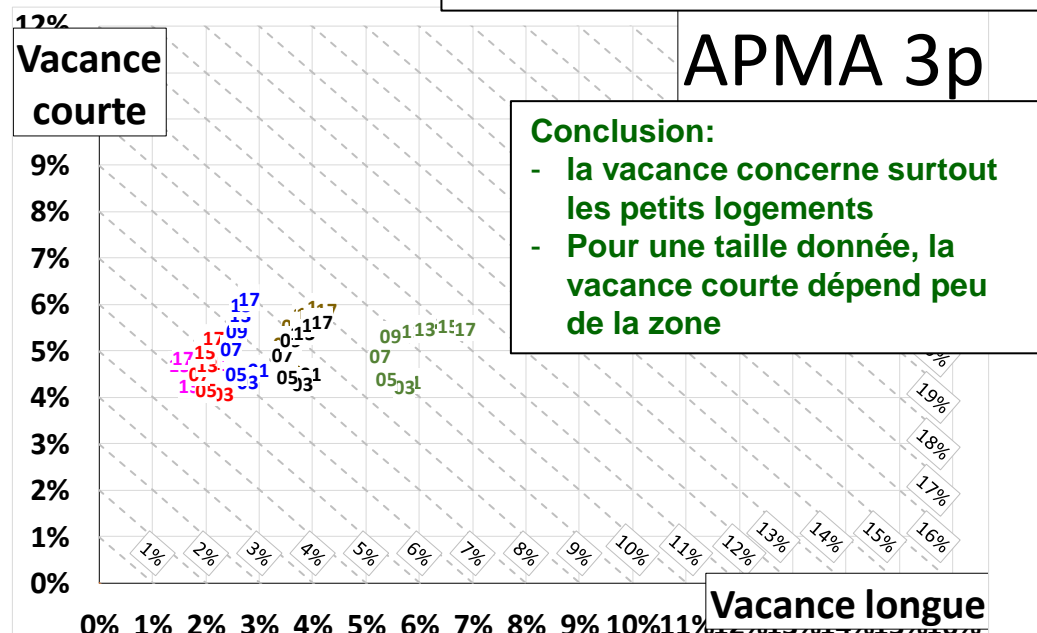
12%

Vacance courte

APMA 3p

Conclusion:
- la vacance concerne surtout les petits logements
- Pour une taille donnée, la vacance courte dépend peu de la zone

9%
8%
7%
6%
5%
4%
3%
2%
1%
0%

17
09
07
05
17
15
13
17
11
09
07
05
03
11
17
15
13
07
05
03
09
11
13
15
17
07
05
03
11
17

1%
2%
3%
4%
5%
6%
7%
8%
9%
10%
11%
12%
13%
14%
15%
16%
17%
18%
19%

0% 1% 2% 3% 4% 5% 6% 7% 8% 9% 10% 11%

Vacance longue